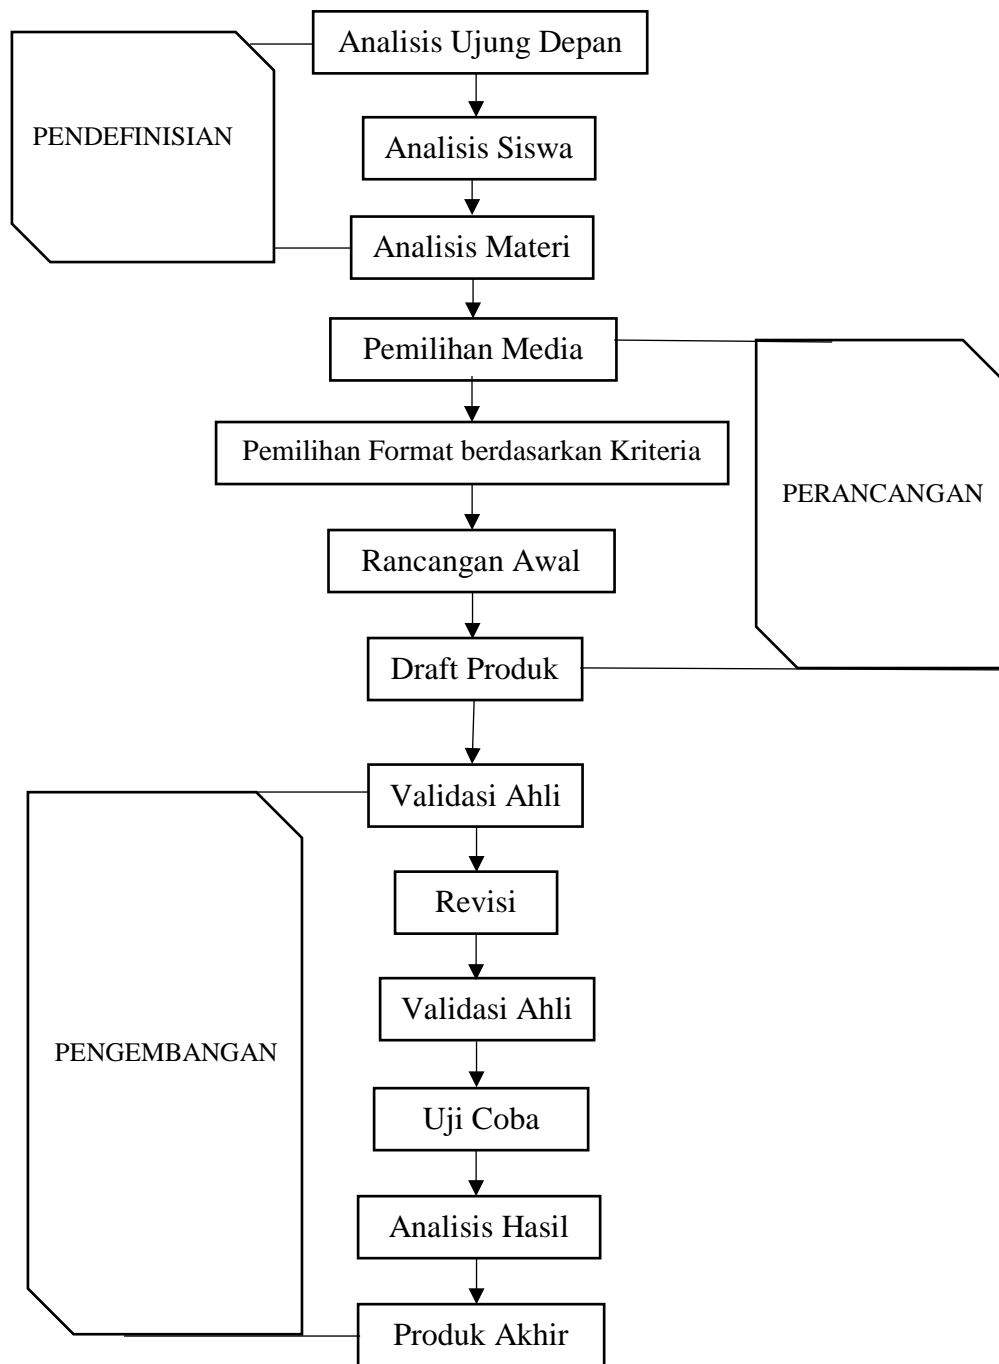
Analisis Ujung Depan

PENDEFINISIAN

Analisis Siswa

Analisis Materi

Pemilihan Media

Pemilihan Format berdasarkan Kriteria

PERANCANGAN

Rancangan Awal

Draft Produk

Validasi Ahli

Revisi

Validasi Ahli

PENGEMBANGAN

Uji Coba

Analisis Hasil

Produk Akhir